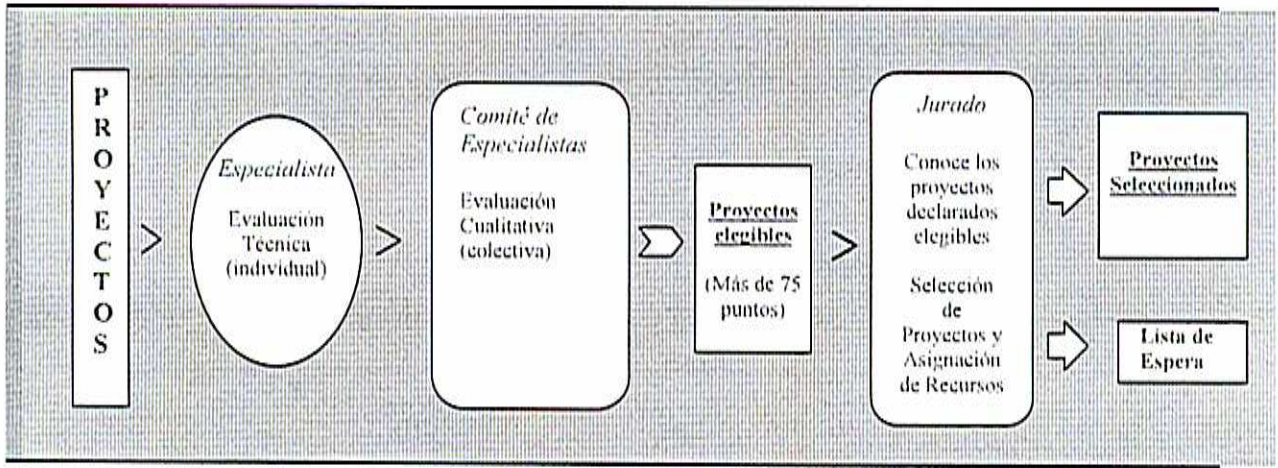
P
R
O
Y
E
C
T
O
S

*Especialista*

Evaluación Técnica (individual)

*Comité de Especialistas*

Evaluación Cualitativa (colectiva)

**Proyectos elegibles**

(Más de 75 puntos)

*Jurado*

Conoce los proyectos declarados elegibles

Selección de Proyectos y Asignación de Recursos

**Proyectos Seleccionados**

Lista de Espera